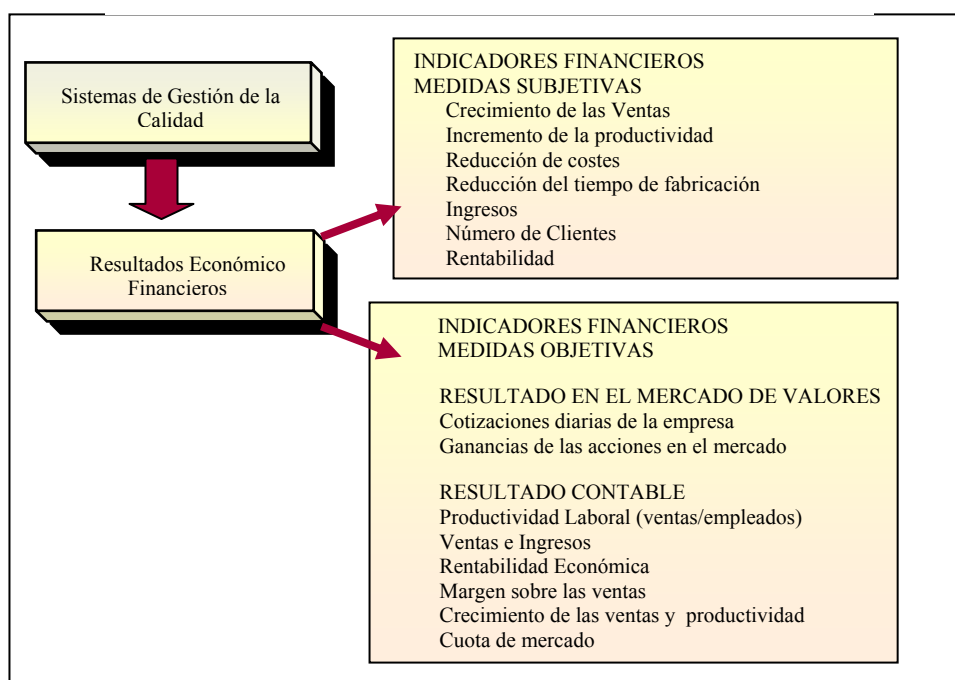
Sistemas de Gestión de la Calidad

Resultados Económico Financieros

INDICADORES FINANCIEROS
MEDIDAS SUBJETIVAS
Crecimiento de las Ventas
Incremento de la productividad
Reducción de costes
Reducción del tiempo de fabricación
Ingresos
Número de Clientes
Rentabilidad

INDICADORES FINANCIEROS
MEDIDAS OBJETIVAS

RESULTADO EN EL MERCADO DE VALORES
Cotizaciones diarias de la empresa
Ganancias de las acciones en el mercado

RESULTADO CONTABLE
Productividad Laboral (ventas/empleados)
Ventas e Ingresos
Rentabilidad Económica
Margen sobre las ventas
Crecimiento de las ventas y productividad
Cuota de mercado